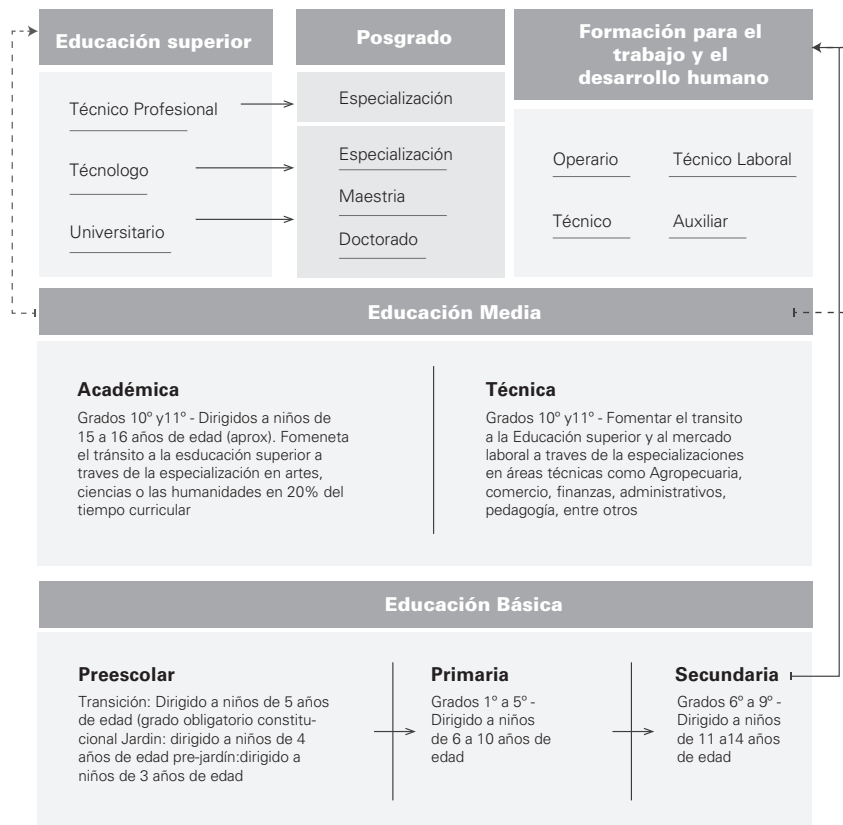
Educación superior

Técnico Profesional

Técnologo

Universitario

Posgrado

Especialización

Especialización

Maestria

Doctorado

Formación para el trabajo y el desarrollo humano

Operario

Técnico Laboral

Técnico

Auxiliar

Educación Media

Académica

Grados 10º y11º - Dirigidos a niños de 15 a 16 años de edad (aprox). Fomeneta el tránsito a la esducación superior a traves de la especialización en artes, ciencias o las humanidades en 20% del tiempo curricular

Técnica

Grados 10º y11º - Fomentar el transito a la Educación superior y al mercado laboral a traves de la especializaciones en áreas técnicas como Agropecuaria, comercio, finanzas, administrativos, pedagogía, entre otros

Educación Básica

Preescolar

Transición: Dirigido a niños de 5 años de edad (grado obligatorio constitucional Jardin: dirigido a niños de 4 años de edad pre-jardín:dirigido a niños de 3 años de edad

Primaria

Grados 1º a 5º - Dirigido a niños de 6 a 10 años de edad

Secundaria

Grados 6º a 9º - Dirigido a niños de 11 a14 años de edad